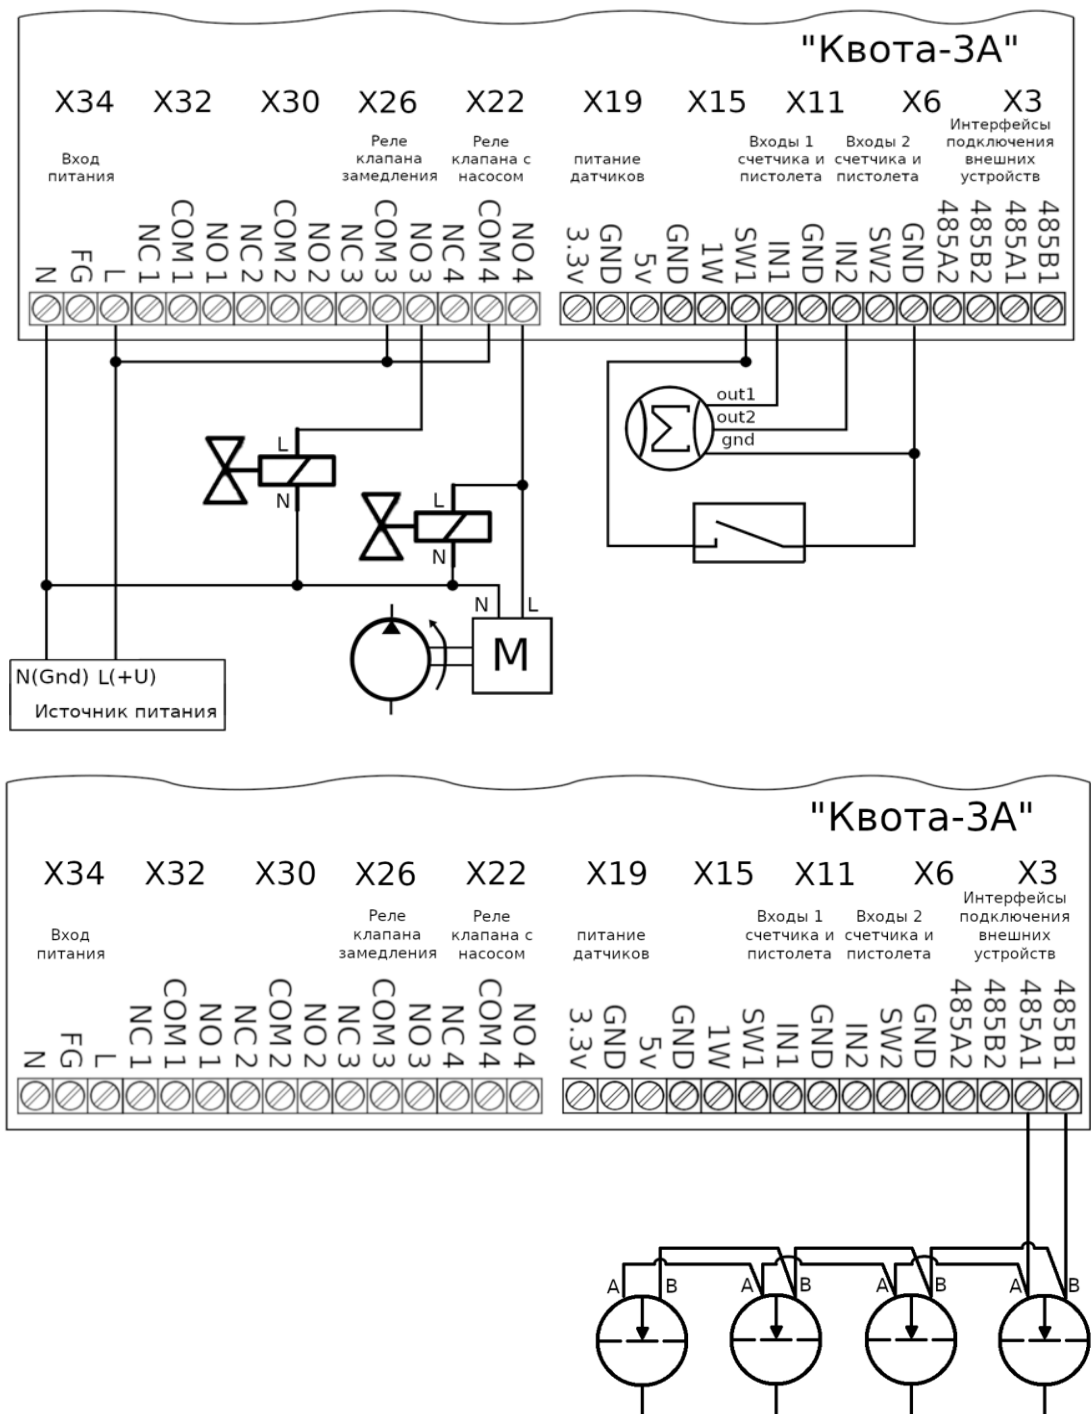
"Квота-3А"

X34 X32 X30 X26 X22 X19 X15 X11 X6 X3

Вход питания

Реле клапана замедления

Реле клапана с насосом

питание датчиков

Входы 1 счетчика и пистолета

Входы 2 счетчика и пистолета

Интерфейсы подключения внешних устройств

N FG L NC 1 COM 1 NO 1 NC 2 COM 2 NO 2 NC 3 COM 3 NO 3 NC 4 COM 4 NO 4 3.3v GND 5v GND 1W SW1 IN1 GND IN2 SW2 GND 485A2 485B2 485A1 485B1

out1
out2
gnd

L
N
L
N
N L
M

N(Gnd) L(+U)
Источник питания

"Квота-3А"

X34 X32 X30 X26 X22 X19 X15 X11 X6 X3

Вход питания

Реле клапана замедления

Реле клапана с насосом

питание датчиков

Входы 1 счетчика и пистолета

Входы 2 счетчика и пистолета

Интерфейсы подключения внешних устройств

N FG L NC 1 COM 1 NO 1 NC 2 COM 2 NO 2 NC 3 COM 3 NO 3 NC 4 COM 4 NO 4 3.3v GND 5v GND 1W SW1 IN1 GND IN2 SW2 GND 485A2 485B2 485A1 485B1

A B A B A B A B